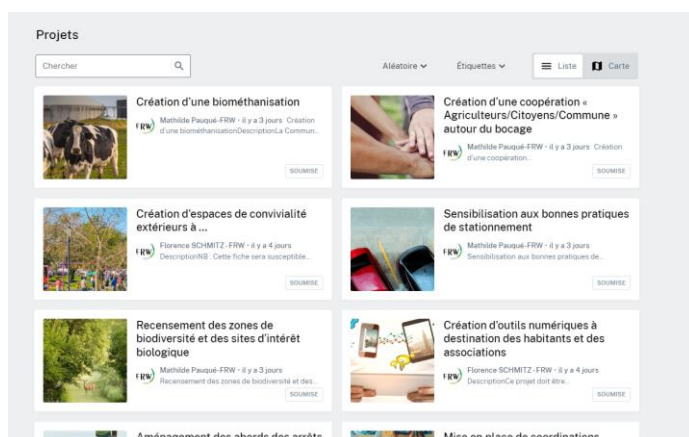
Projets

Chercher

Aléatoire ⌄ Étiquettes ⌄ Liste Carte

Création d'une biométhanisation
FRW Mathilde Pauqué-FRW · il y a 3 jours Création d'une biométhanisationDescriptionLa Commun...
SOUMISE

Création d'une coopération « Agriculteurs/Citoyens/Commune » autour du bocage
FRW Mathilde Pauqué-FRW · il y a 3 jours Création d'une coopération...
SOUMISE

Création d'espaces de convivialité extérieurs à ...
FRW Florence SCHMITZ-FRW · il y a 4 jours DescriptionNB : Cette fiche sera susceptible...
SOUMISE

Sensibilisation aux bonnes pratiques de stationnement
FRW Mathilde Pauqué-FRW · il y a 3 jours Sensibilisation aux bonnes pratiques de...
SOUMISE

Recensement des zones de biodiversité et des sites d'intérêt biologique
FRW Mathilde Pauqué-FRW · il y a 3 jours Recensement des zones de biodiversité et des...
SOUMISE

Création d'outils numériques à destination des habitants et des associations
FRW Florence SCHMITZ-FRW · il y a 4 jours DescriptionCe projet doit être...
SOUMISE

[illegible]

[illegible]